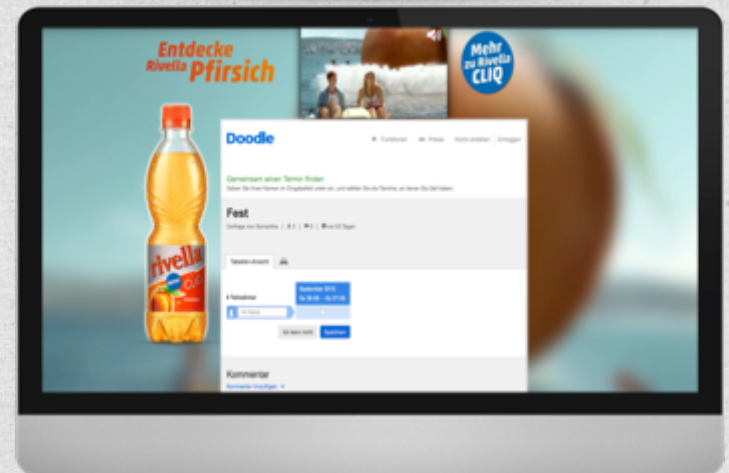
Entdecke Rivella Pfirsich

Mehr zu Rivella CLIQ

Doodle

Funktionen Preise Konto erstellen Einloggen

Gemeinsam einen Termin finden

Geben Sie Ihren Namen in Eingabefeld unten ein, und wählen Sie die Termine, zu denen Sie Zeit haben.

Fest

Umfrage von Samantha | 3 | 0 | vor 63 Tagen

Tabellen-Ansicht

September 2015

0 Teilnehmer

Ihr Name

Ich kann nicht Speichern

Kommentar

Kommentar hinzufügen

rivella